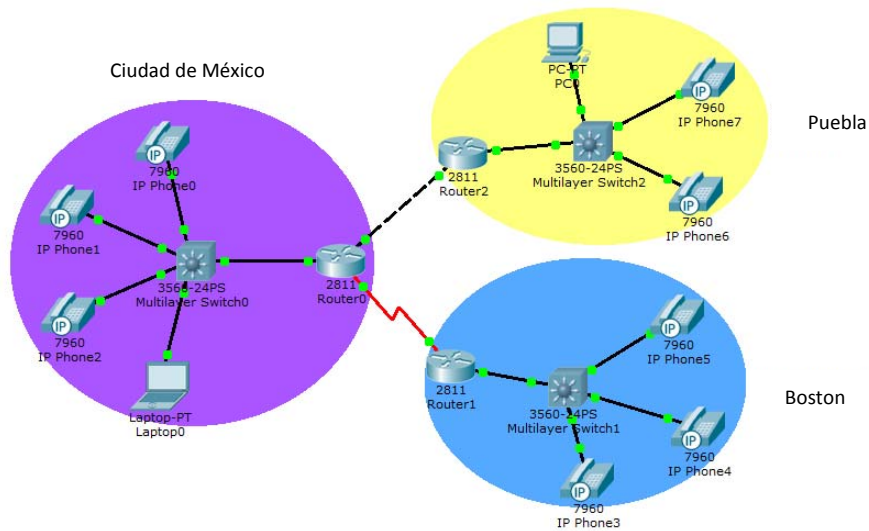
Ciudad de México

7960
IP Phone0

7960
IP Phone1

3560-24PS
Multilayer Switch0

7960
IP Phone2

Laptop-PT
Laptop0

2811
Router0

PC-PT
PC0

7960
IP Phone7

Puebla

2811
Router2

3560-24PS
Multilayer Switch2

7960
IP Phone6

7960
IP Phone5

2811
Router1

3560-24PS
Multilayer Switch1

Boston

7960
IP Phone4

7960
IP Phone3